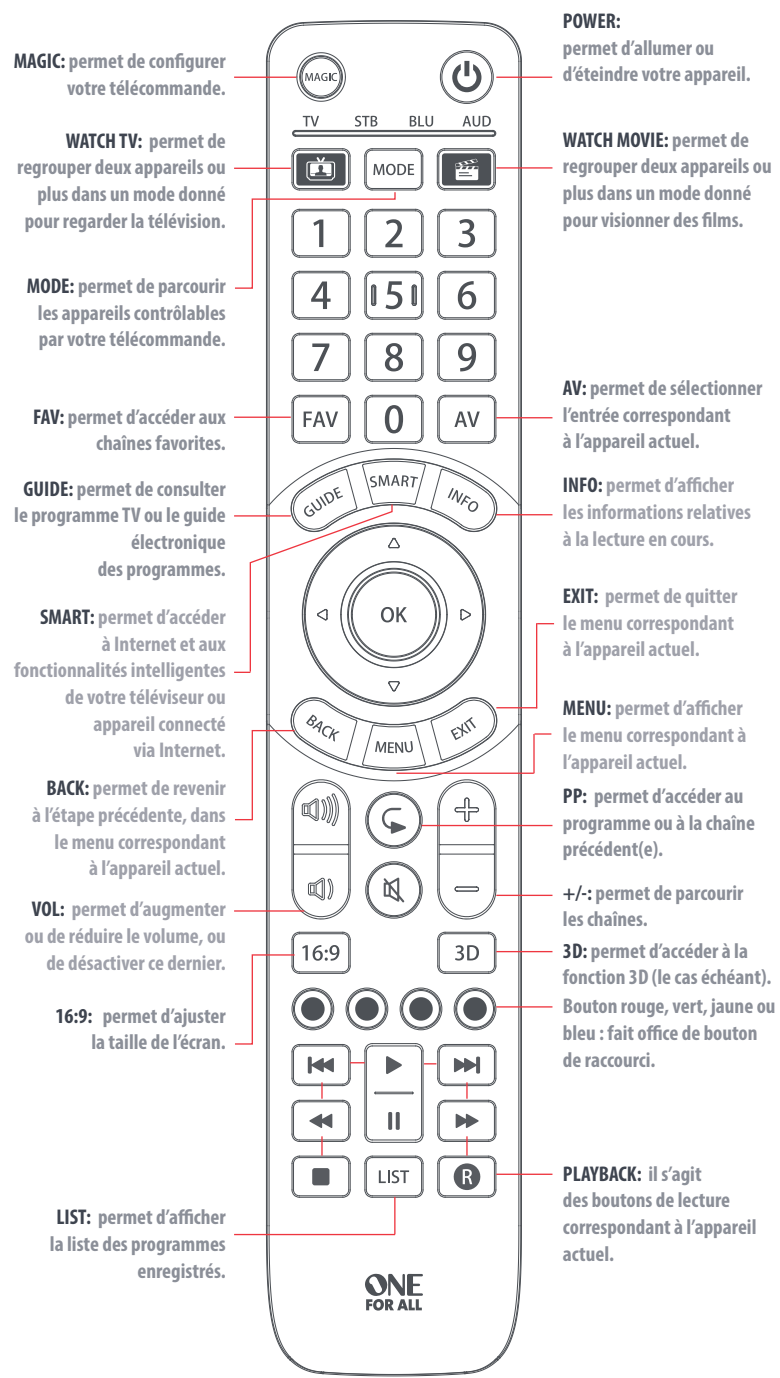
MAGIC: permet de configurer votre télécommande.

POWER: permet d'allumer ou d'éteindre votre appareil.

MAGIC

TV STB BLU AUD

WATCH TV: permet de regrouper deux appareils ou plus dans un mode donné pour regarder la télévision.

MODE

WATCH MOVIE: permet de regrouper deux appareils ou plus dans un mode donné pour visionner des films.

1 2 3

MODE: permet de parcourir les appareils contrôlables par votre télécommande.

4 5 6

7 8 9

FAV: permet d'accéder aux chaînes favorites.

FAV 0 AV

AV: permet de sélectionner l'entrée correspondant à l'appareil actuel.

GUIDE: permet de consulter le programme TV ou le guide électronique des programmes.

GUIDE SMART INFO

INFO: permet d'afficher les informations relatives à la lecture en cours.

SMART: permet d'accéder à Internet et aux fonctionnalités intelligentes de votre téléviseur ou appareil connecté via Internet.

OK

EXIT: permet de quitter le menu correspondant à l'appareil actuel.

MENU: permet d'afficher le menu correspondant à l'appareil actuel.

BACK MENU EXIT

BACK: permet de revenir à l'étape précédente, dans le menu correspondant à l'appareil actuel.

PP: permet d'accéder au programme ou à la chaîne précédent(e).

+/-: permet de parcourir les chaînes.

VOL: permet d'augmenter ou de réduire le volume, ou de désactiver ce dernier.

16:9 3D

3D: permet d'accéder à la fonction 3D (le cas échéant).

16:9: permet d'ajuster la taille de l'écran.

Bouton rouge, vert, jaune ou bleu : fait office de bouton de raccourci.

LIST

PLAYBACK: il s'agit des boutons de lecture correspondant à l'appareil actuel.

LIST: permet d'afficher la liste des programmes enregistrés.

ONE FOR ALL